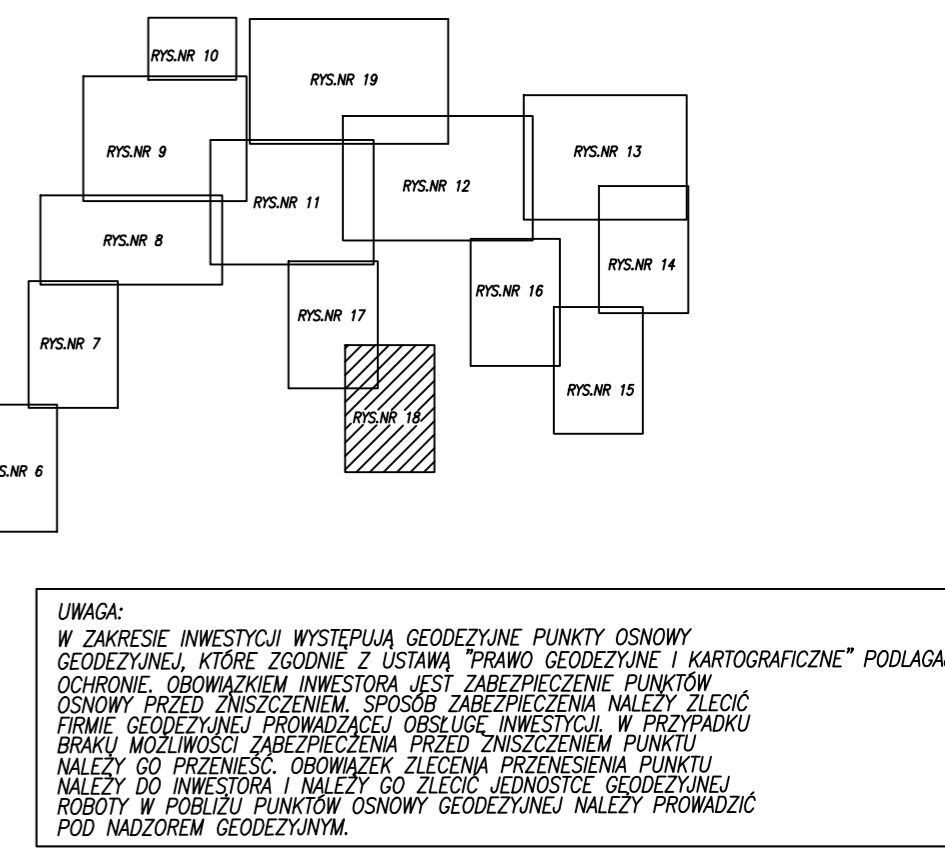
RYS.NR 10

RYS.NR 19

RYS.NR 9

RYS.NR 11

RYS.NR 12

RYS.NR 13

RYS.NR 8

RYS.NR 14

RYS.NR 16

RYS.NR 17

RYS.NR 7

RYS.NR 18

RYS.NR 15

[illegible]S.NR 6

UWAGA:
W ZAKRESIE INWESTYCJI WYSTĘPUJĄ GEODEZYJNE PUNKTY OSNOWY GEODEZYJNEJ, KTÓRE ZGODNIE Z USTAWĄ "PRAWO GEODEZYJNE I KARTOGRAFICZNE" PODLAGA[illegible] OCHRONIE. OBOWIĄZKIEM INWESTORA JEST ZABEZPIECZENIE PUNKTÓW OSNOWY PRZED ZNISZCZENIEM. SPOSÓB ZABEZPIECZENIA NALEŻY ZLECIĆ FIRMIE GEODEZYJNEJ PROWADZĄCEJ OBSŁUGĘ INWESTYCJI. W PRZYPADKU BRAKU MOŻLIWOŚCI ZABEZPIECZENIA PRZED ZNISZCZENIEM PUNKTU NALEŻY GO PRZENIEŚĆ. OBOWIĄZEK ZLECENIA PRZENESIENIA PUNKTU NALEŻY DO INWESTORA I NALEŻY GO ZLECIĆ JEDNOSTCE GEODEZYJNEJ ROBOTY W POBLIŻU PUNKTÓW OSNOWY GEODEZYJNEJ NALEŻY PROWADZIĆ POD NADZOREM GEODEZYJNYM.